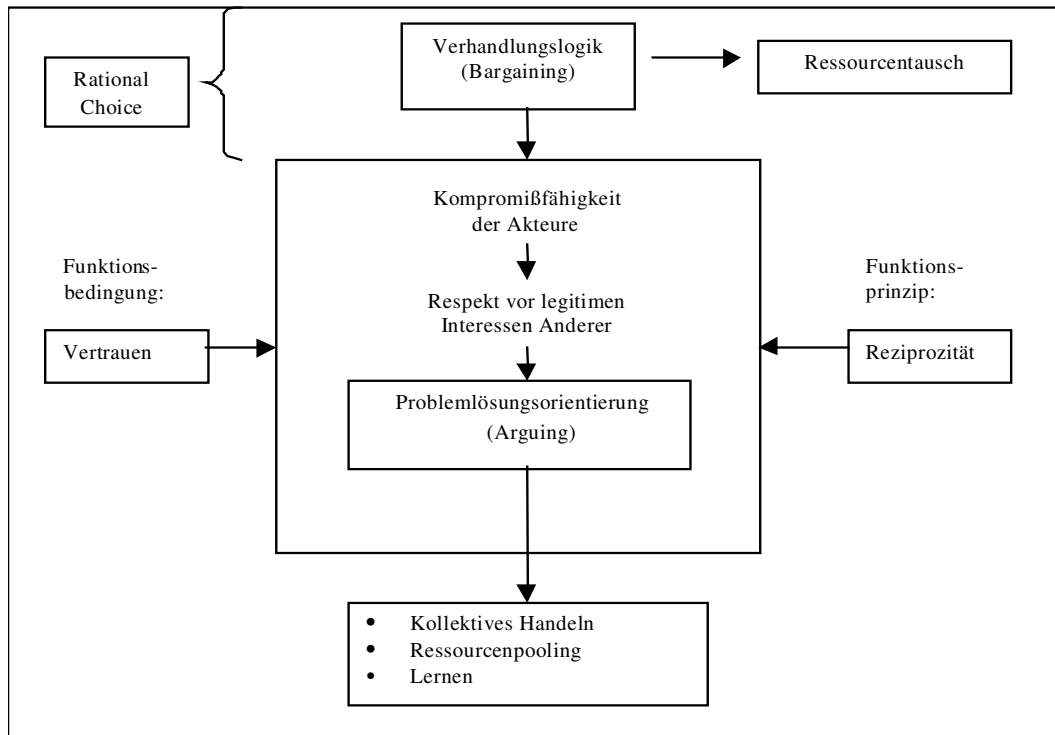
Rational Choice

Verhandlungslogik (Bargaining)

Ressourcentausch

Kompromißfähigkeit der Akteure

Respekt vor legitimen Interessen Anderer

Problemlösungsorientierung (Arguing)

Funktionsbedingung:

Vertrauen

Funktionsprinzip:

Reziprozität

- Kollektives Handeln
- Ressourcenpooling
- Lernen